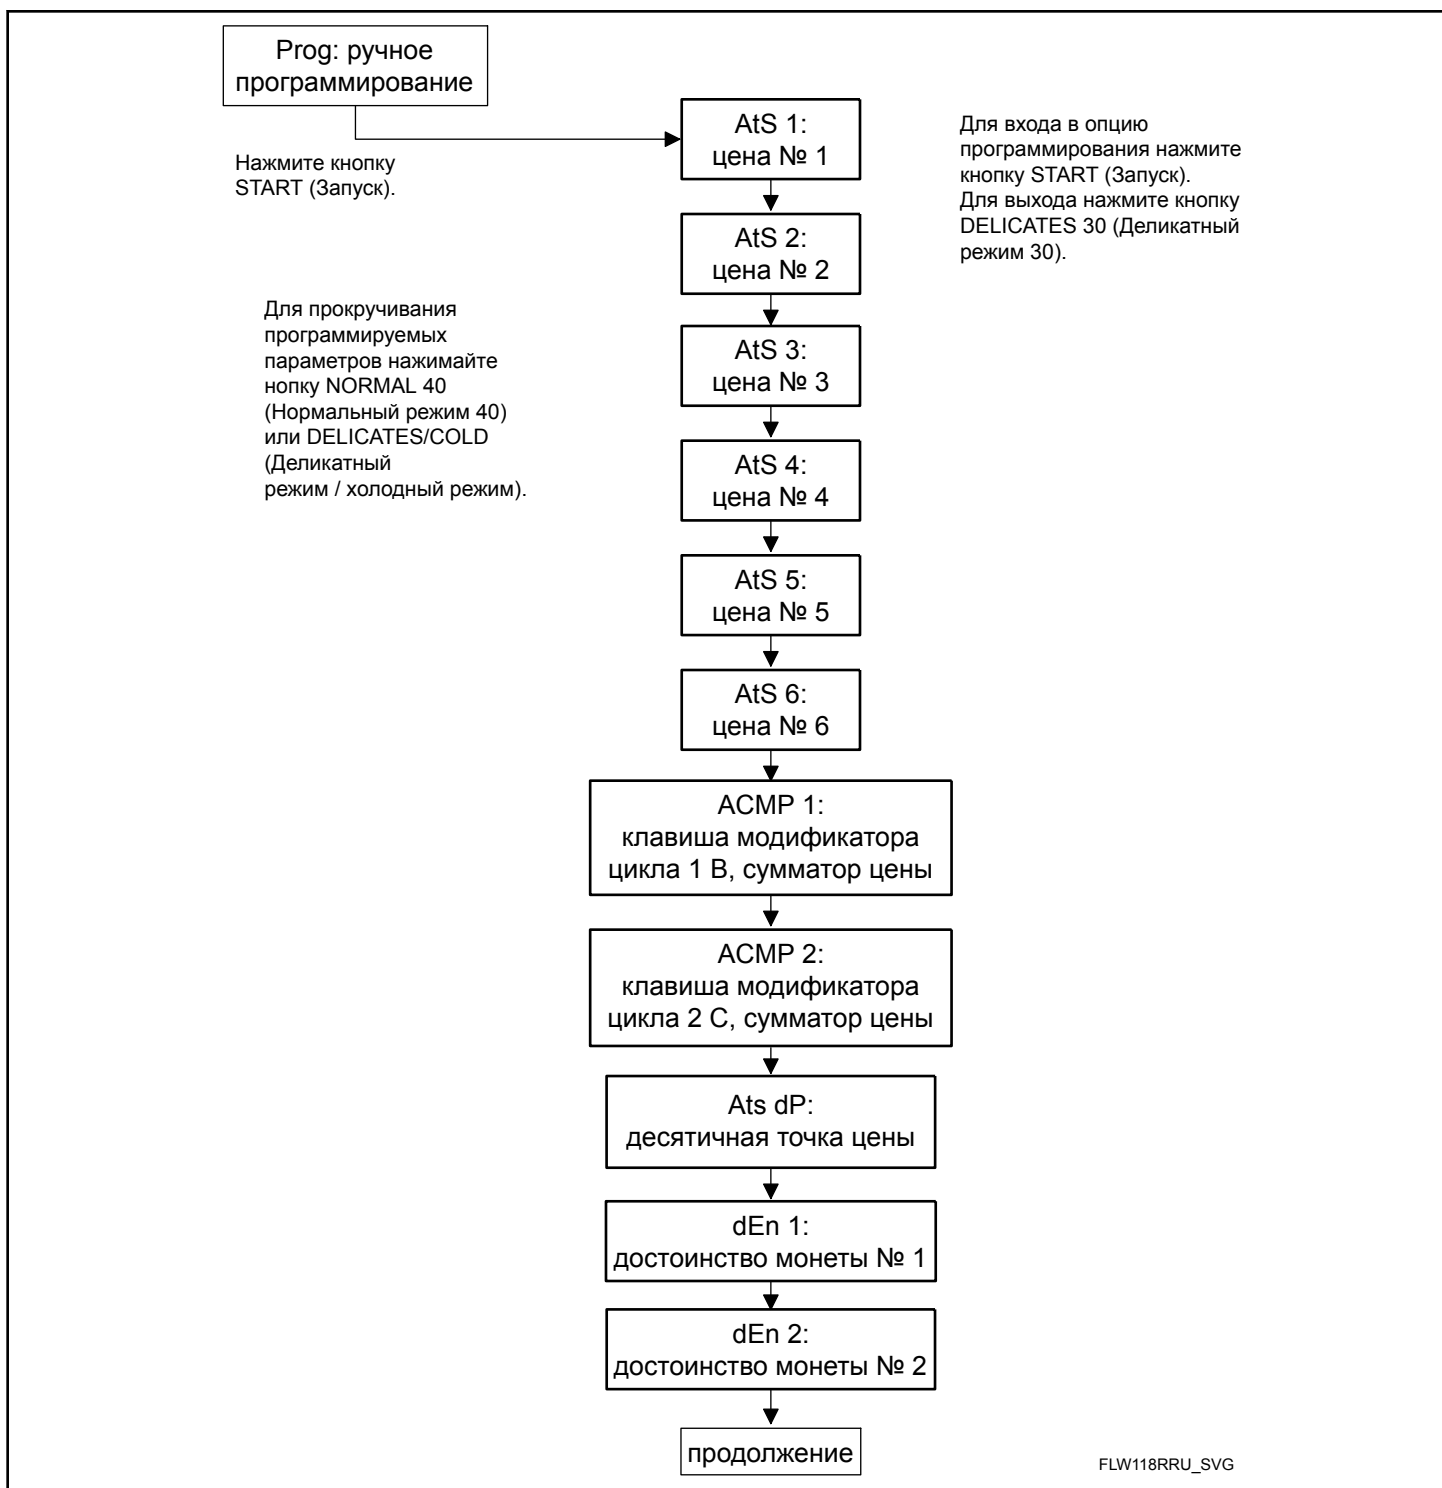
Prog: ручное программирование

Нажмите кнопку START (Запуск).

AtS 1:
цена № 1

Для входа в опцию программирования нажмите кнопку START (Запуск). Для выхода нажмите кнопку DELICATES 30 (Деликатный режим 30).

AtS 2:
цена № 2

Для прокручивания программируемых параметров нажимайте нопку NORMAL 40 (Нормальный режим 40) или DELICATES/COLD (Деликатный режим / холодный режим).

AtS 3:
цена № 3

AtS 4:
цена № 4

AtS 5:
цена № 5

AtS 6:
цена № 6

ACMP 1:
клавиша модификатора цикла 1 B, сумматор цены

ACMP 2:
клавиша модификатора цикла 2 C, сумматор цены

Ats dP:
десятичная точка цены

dEn 1:
достоинство монеты № 1

dEn 2:
достоинство монеты № 2

продолжение

FLW118RRU_SVG